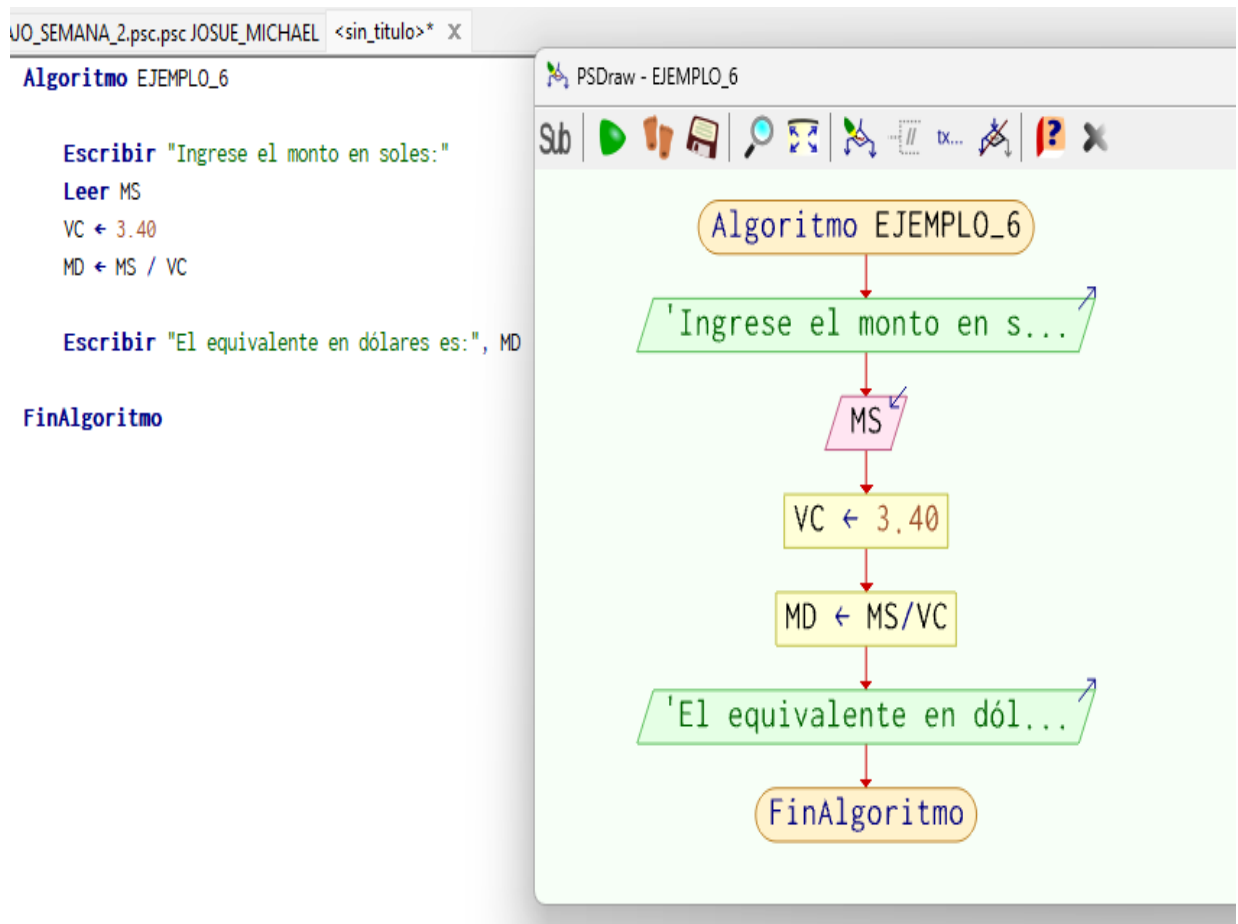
JO_SEMANA_2.psc.psc JOSUE_MICHAEL <sin_titulo>* X

Algoritmo EJEMPLO_6

Escribir "Ingrese el monto en soles:"
Leer MS
VC ← 3.40
MD ← MS / VC

Escribir "El equivalente en dólares es:", MD

FinAlgoritmo

PSDraw - EJEMPLO_6

Sub

tx...

Algoritmo EJEMPLO_6

'Ingrese el monto en s...

MS

VC ← 3.40

MD ← MS/VC

'El equivalente en dól...

FinAlgoritmo